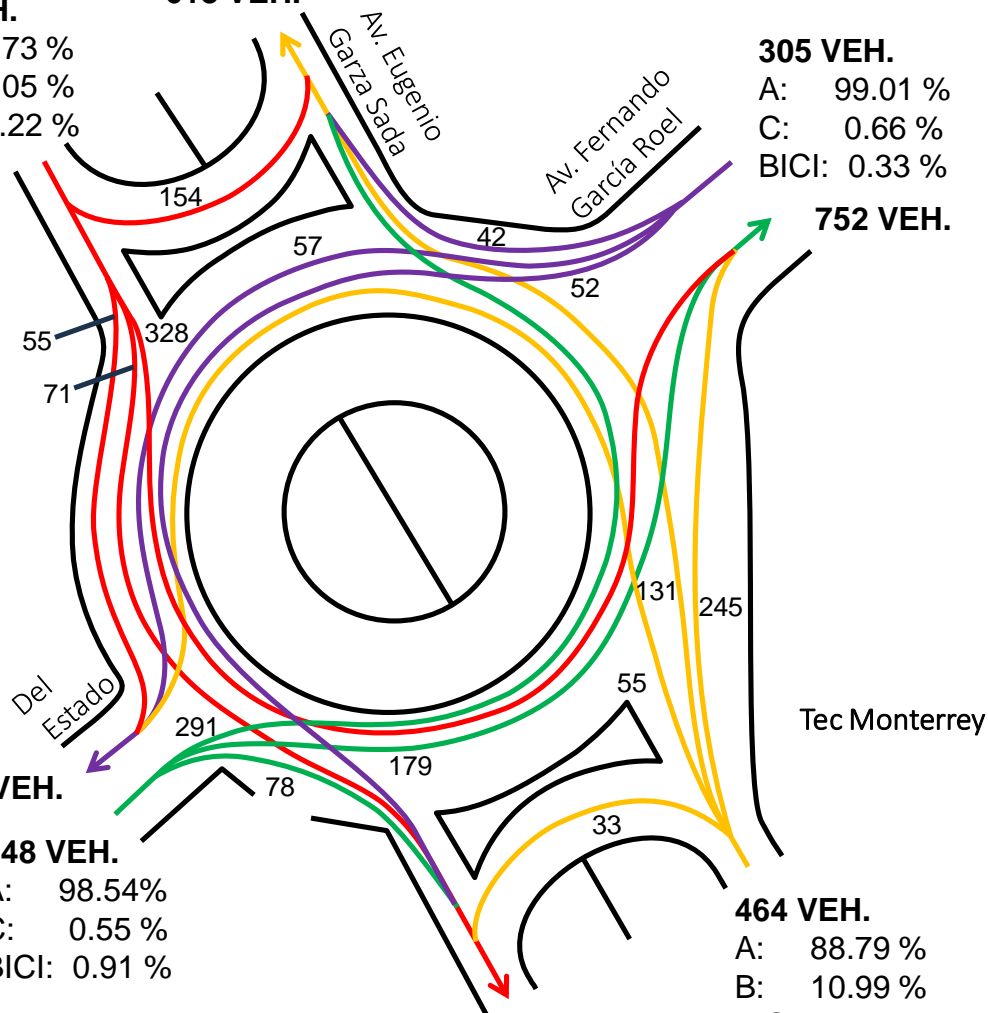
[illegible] VEH.

H.
73 %
05 %
.22 %

Av. Eugenio Garza Sada

Av. Fernando García Roel

305 VEH.
A: 99.01 %
C: 0.66 %
BICI: 0.33 %

752 VEH.

154
57
42
52
55
328
71
131
245
55
Tec Monterrey
Del Estado
291
179
78
33

VEH.

48 VEH.
A: 98.54%
C: 0.55 %
BICI: 0.91 %

464 VEH.
A: 88.79 %
B: 10.99 %